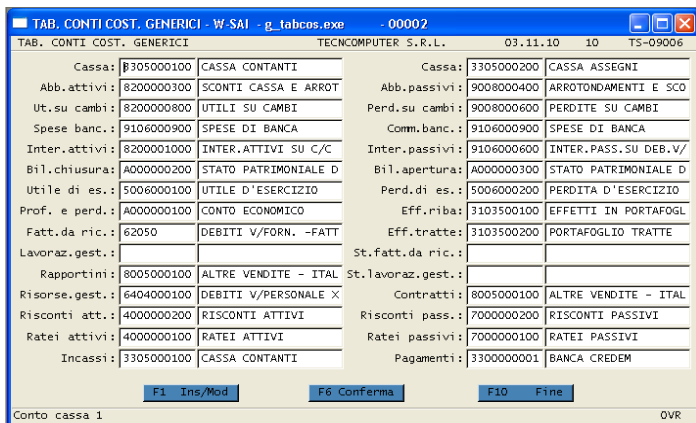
TAB. CONTI COST. GENERICI - W-SAI - g_tabcos.exe - 00002

TAB. CONTI COST. GENERICI TECNCOMPUTER S.R.L. 03.11.10 10 TS-09006

| | | | | | |
|---|---|---|---|---|---|
| Cassa: | 3305000100 | CASSA CONTANTI | Cassa: | 3305000200 | CASSA ASSEGNI |
| Abb.attivi: | 8200000300 | SCONTI CASSA E ARROT | Abb.passivi: | 9008000400 | ARROTONDAMENTI E SCO |
| Ut.su cambi: | 8200000800 | UTILI SU CAMBI | Perd.su cambi: | 9008000600 | PERDITE SU CAMBI |
| Spese banc.: | 9106000900 | SPESE DI BANCA | Comm.banc.: | 9106000900 | SPESE DI BANCA |
| Inter.attivi: | 8200001000 | INTER.ATTIVI SU C/C | Inter.passivi: | 9106000600 | INTER.PASS.SU DEB.V/ |
| Bil.chiusura: | A000000200 | STATO PATRIMONIALE D | Bil.apertura: | A000000300 | STATO PATRIMONIALE D |
| Utile di es.: | 5006000100 | UTILE D'ESERCIZIO | Perd.di es.: | 5006000200 | PERDITA D'ESERCIZIO |
| Prof. e perd.: | A000000100 | CONTO ECONOMICO | Eff.riba: | 3103500100 | EFFETTI IN PORTAFOGL |
| Fatt.da ric.: | 62050 | DEBITI V/FORN. -FATT | Eff.tratte: | 3103500200 | PORTAFOGLIO TRATTE |
| Lavoraz.gest.: | | | St.fatt.da ric.: | | |
| Rapportini: | 8005000100 | ALTRE VENDITE - ITAL | St.lavoraz.gest.: | | |
| Risorse.gest.: | 6404000100 | DEBITI V/PERSONALE X | Contratti: | 8005000100 | ALTRE VENDITE - ITAL |
| Risconti att.: | 4000000200 | RISCONTI ATTIVI | Risconti pass.: | 7000000200 | RISCONTI PASSIVI |
| Ratei attivi: | 4000000100 | RATEI ATTIVI | Ratei passivi: | 7000000100 | RATEI PASSIVI |
| Incassi: | 3305000100 | CASSA CONTANTI | Pagamenti: | 3300000001 | BANCA CREDEM |

F1 Ins/Mod F6 Conferma F10 Fine

Conto cassa 1 OVR